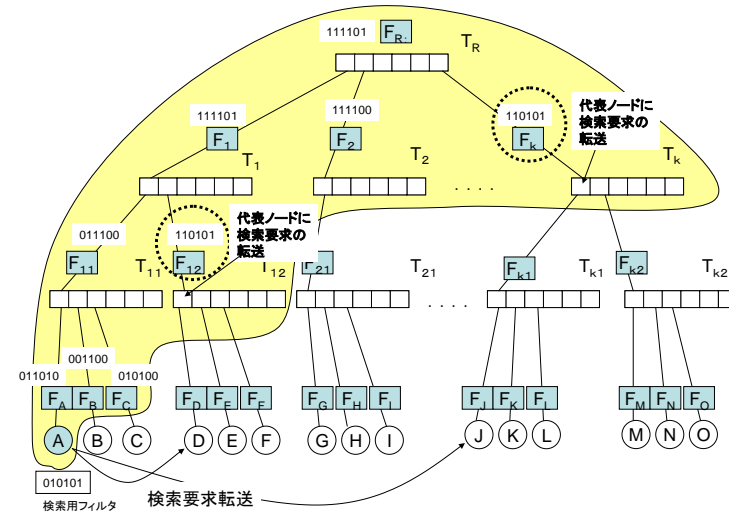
111101 $F_R$ $T_R$

111101 $F_1$ $T_1$

111100 $F_2$ $T_2$

110101 $F_k$ $T_k$

代表ノードに検索要求の転送

. . . .

011100 $F_{11}$ $T_{11}$

110101 $F_{12}$ $T_{12}$

代表ノードに検索要求の転送

$F_{21}$ $T_{21}$

$F_{k1}$ $T_{k1}$

$F_{k2}$ $T_{k2}$

. . . .

001100

011010 010100

$F_A$ $F_B$ $F_C$ $F_D$ $F_E$ $F_F$ $F_G$ $F_H$ $F_I$ $F_J$ $F_K$ $F_L$ $F_M$ $F_N$ $F_O$

A B C D E F G H I J K L M N O

010101

検索用フィルタ

検索要求転送